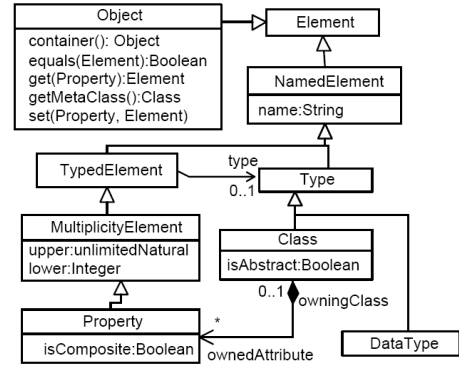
Object
container(): Object
equals(Element):Boolean
get(Property):Element
getMetaClass():Class
set(Property, Element)

Element

NamedElement
name:String

TypedElement
type
0..1
Type

MultiplicityElement
upper:unlimitedNatural
lower:Integer

Class
isAbstract:Boolean

0..1
owningClass

Property
isComposite:Boolean
*
ownedAttribute

DataType